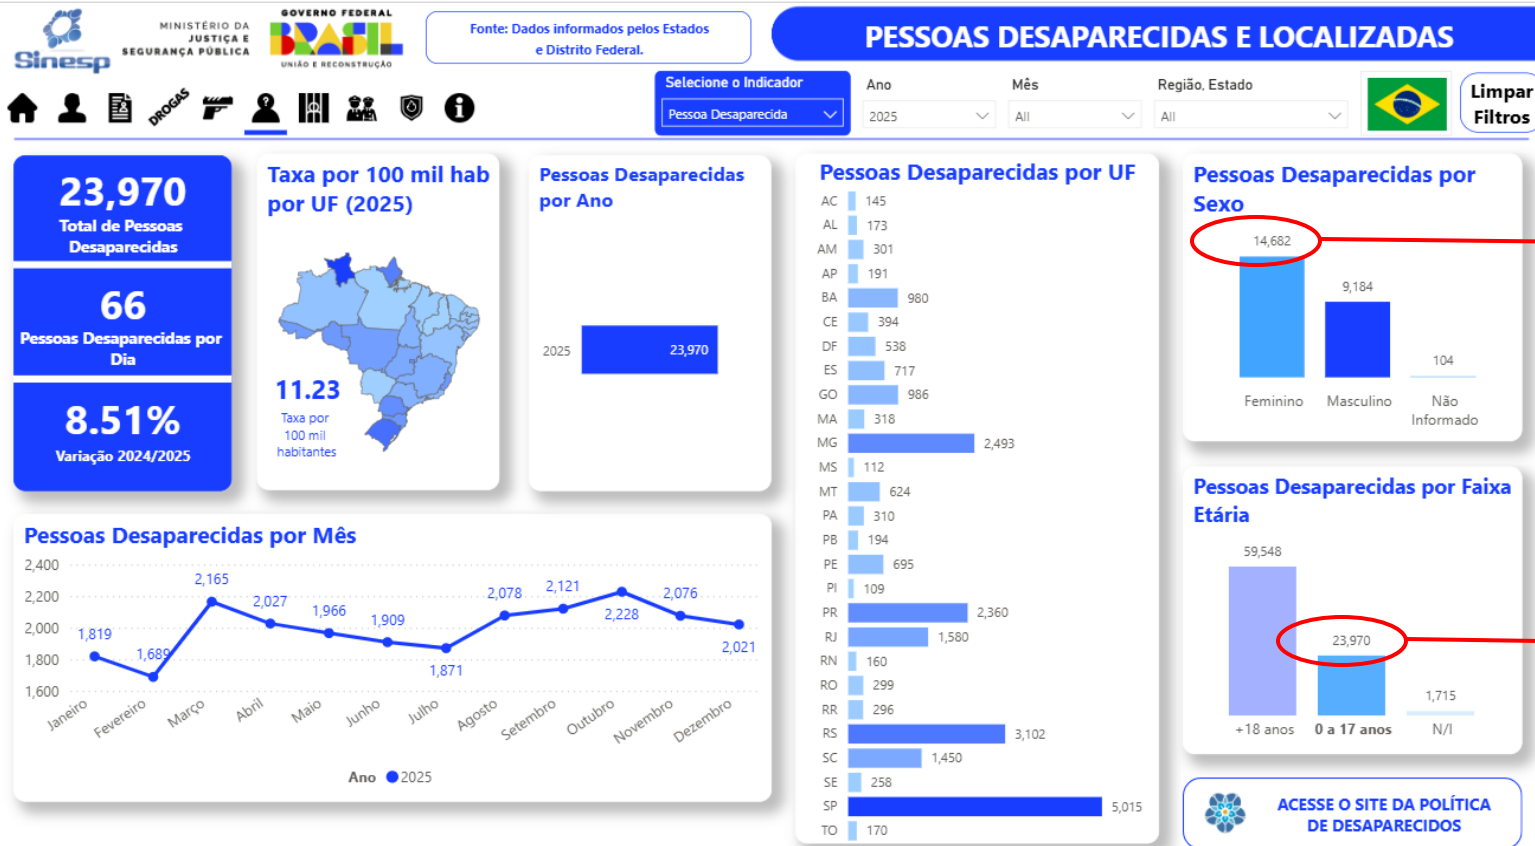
Sinesp

MINISTÉRIO DA JUSTIÇA E SEGURANÇA PÚBLICA

GOVERNO FEDERAL BRASIL UNIÃO E RECONSTRUÇÃO

Fonte: Dados informados pelos Estados e Distrito Federal.

PESSOAS DESAPARECIDAS E LOCALIZADAS

DROGAS

Selecione o Indicador
Pessoa Desaparecida

Ano
2025

Mês
All

Região, Estado
All

Limpar Filtros

23,970
Total de Pessoas Desaparecidas

66
Pessoas Desaparecidas por Dia

8.51%
Variação 2024/2025

Taxa por 100 mil hab por UF (2025)

11.23
Taxa por 100 mil habitantes

Pessoas Desaparecidas por Ano

2025
23,970

Pessoas Desaparecidas por UF

| UF | Valor |
|---|---|
| AC | 145 |
| AL | 173 |
| AM | 301 |
| AP | 191 |
| BA | 980 |
| CE | 394 |
| DF | 538 |
| ES | 717 |
| GO | 986 |
| MA | 318 |
| MG | 2,493 |
| MS | 112 |
| MT | 624 |
| PA | 310 |
| PB | 194 |
| PE | 695 |
| PI | 109 |
| PR | 2,360 |
| RJ | 1,580 |
| RN | 160 |
| RO | 299 |
| RR | 296 |
| RS | 3,102 |
| SC | 1,450 |
| SE | 258 |
| SP | 5,015 |
| TO | 170 |

Pessoas Desaparecidas por Sexo

14,682
9,184
104
Feminino
Masculino
Não Informado

Pessoas Desaparecidas por Mês

2,400
2,200
2,000
1,800
1,600

1,819
1,689
2,165
2,027
1,966
1,909
1,871
2,078
2,121
2,228
2,076
2,021

Janeiro
Fevereiro
Março
Abril
Maio
Junho
Julho
Agosto
Setembro
Outubro
Novembro
Dezembro

Ano 2025

Pessoas Desaparecidas por Faixa Etária

59,548
23,970
1,715
+18 anos
0 a 17 anos
N/I

ACESSE O SITE DA POLÍTICA DE DESAPARECIDOS